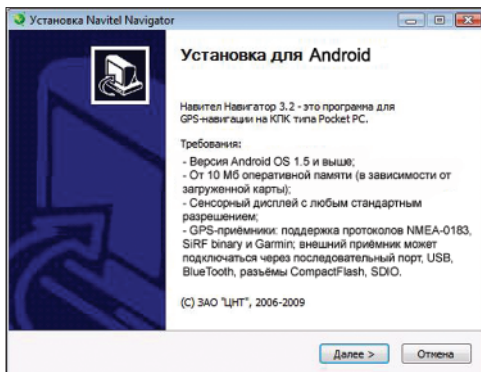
Установка Navitel Navigator

Установка для Android

Навител Навигатор 3.2 - это программа для GPS-навигации на КПК типа Pocket PC.

Требования:
- Версия Android OS 1.5 и выше;
- От 10 Мб оперативной памяти (в зависимости от загруженной карты);
- Сенсорный дисплей с любым стандартным разрешением;
- GPS-приёмники: поддержка протоколов NMEA-0183, SiRF binary и Garmin; внешний приёмник может подключаться через последовательный порт, USB, BlueTooth, разъёмы CompactFlash, SDIO.

(C) ЗАО "ЦНТ", 2006-2009

Далее >
Отмена